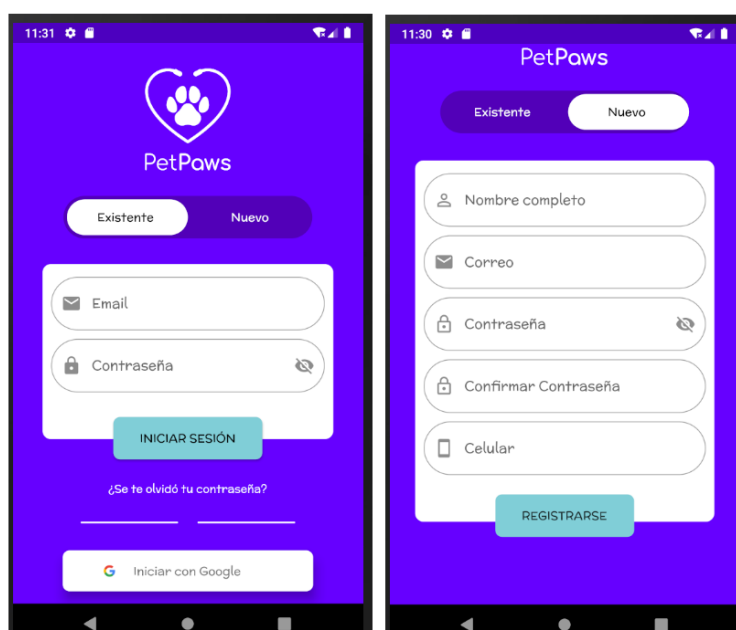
11:31

PetPaws

Existente

Nuevo

Email

Contraseña

INICIAR SESIÓN

¿Se te olvidó tu contraseña?

Iniciar con Google

11:30

PetPaws

Existente

Nuevo

Nombre completo

Correo

Contraseña

Confirmar Contraseña

Celular

REGISTRARSE